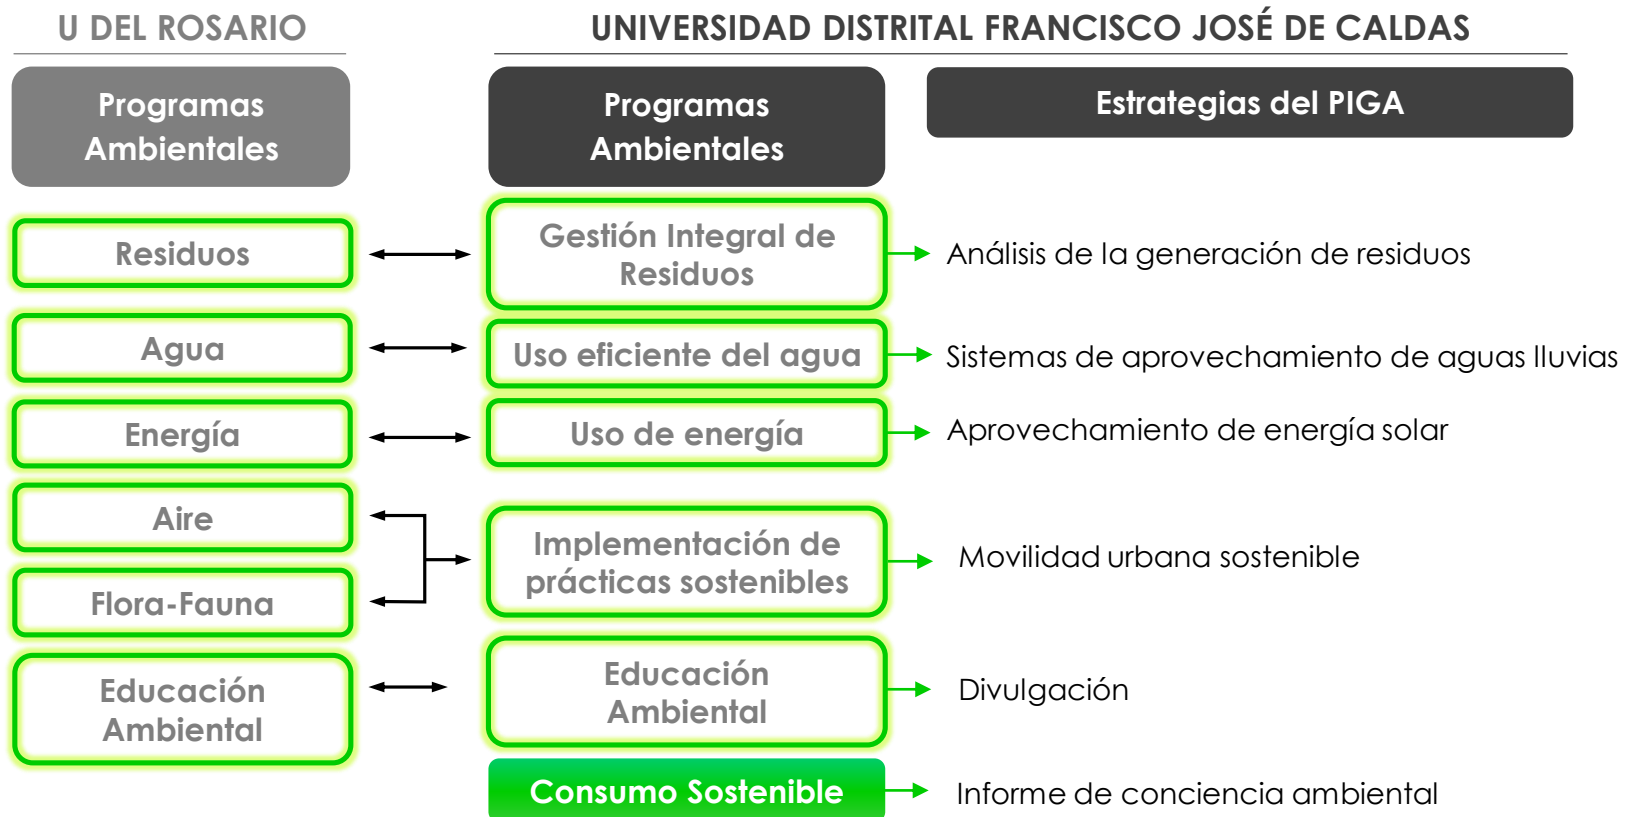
U DEL ROSARIO

UNIVERSIDAD DISTRITAL FRANCISCO JOSÉ DE CALDAS

Programas Ambientales

Programas Ambientales

Estrategias del PIGA

Residuos

Gestión Integral de Residuos

Análisis de la generación de residuos

Agua

Uso eficiente del agua

Sistemas de aprovechamiento de aguas lluvias

Energía

Uso de energía

Aprovechamiento de energía solar

Aire

Flora-Fauna

Implementación de prácticas sostenibles

Movilidad urbana sostenible

Educación Ambiental

Educación Ambiental

Divulgación

Consumo Sostenible

Informe de conciencia ambiental